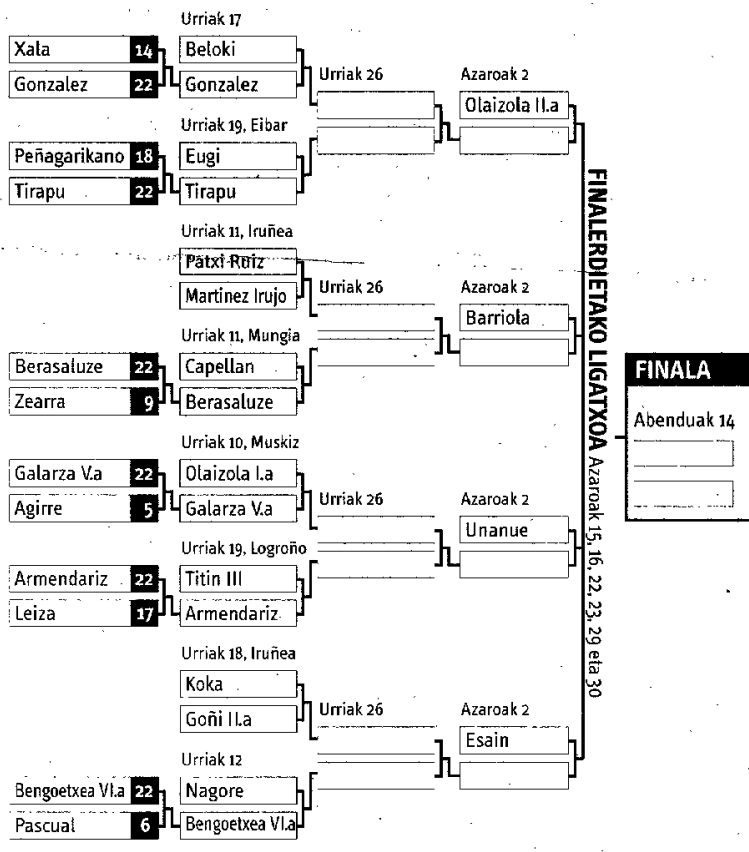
Xala 14
Gonzalez 22

Urriak 17
Beloki
Gonzalez

Peñagarikano 18
Tirapu 22

Urriak 19, Eibar
Eugi
Tirapu

Urriak 26

Azaroak 2
Olaizola II.a

Urriak 11, Iruñea
Patxi Ruiz
Martinez Irujo

Urriak 26

Azaroak 2
Barriola

Berasaluze 22
Zearra 9

Urriak 11, Mungia
Capellan
Berasaluze

Galarza V.a 22
Agirre 5

Urriak 10, Muskiz
Olaizola I.a
Galarza V.a

Urriak 26

Azaroak 2
Unanue

Armendariz 22
Leiza 17

Urriak 19, Logroño
Titin III
Armendariz

Urriak 18, Iruñea
Koka
Goñi II.a

Urriak 26

Azaroak 2
Esain

Bengoetxea VI.a 22
Pascual 6

Urriak 12
Nagore
Bengoetxea VI.a

FINALERDIETAKO LIGATXOA Azaroak 15, 16, 22, 23, 29 eta 30

FINALA
Abenduak 14